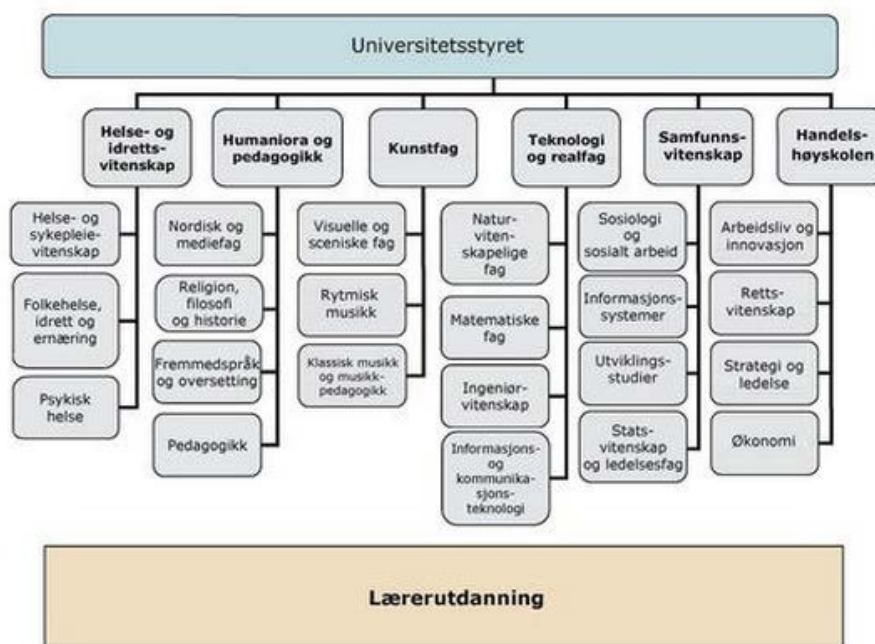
Universitetsstyret

Helse- og idrettsvitenskap

Helse- og sykepleievitenskap

Folkehelse, idrett og ernæring

Psykisk helse

Humaniora og pedagogikk

Nordisk og mediefag

Religion, filosofi og historie

Fremmedspråk og oversetting

Pedagogikk

Kunstfag

Visuelle og sceniske fag

Rytmisk musikk

Klassisk musikk og musikkpedagogikk

Teknologi og realfag

Naturvitenskapelige fag

Matematiske fag

Ingeniørvitenskap

Informasjons- og kommunikasjonsteknologi

Samfunnsvitenskap

Sosiologi og sosialt arbeid

Informasjonssystemer

Utviklingsstudier

Statsvitenskap og ledelsesfag

Handelshøyskolen

Arbeidsliv og innovasjon

Rettsvitenskap

Strategi og ledelse

Økonomi

Lærerutdanning